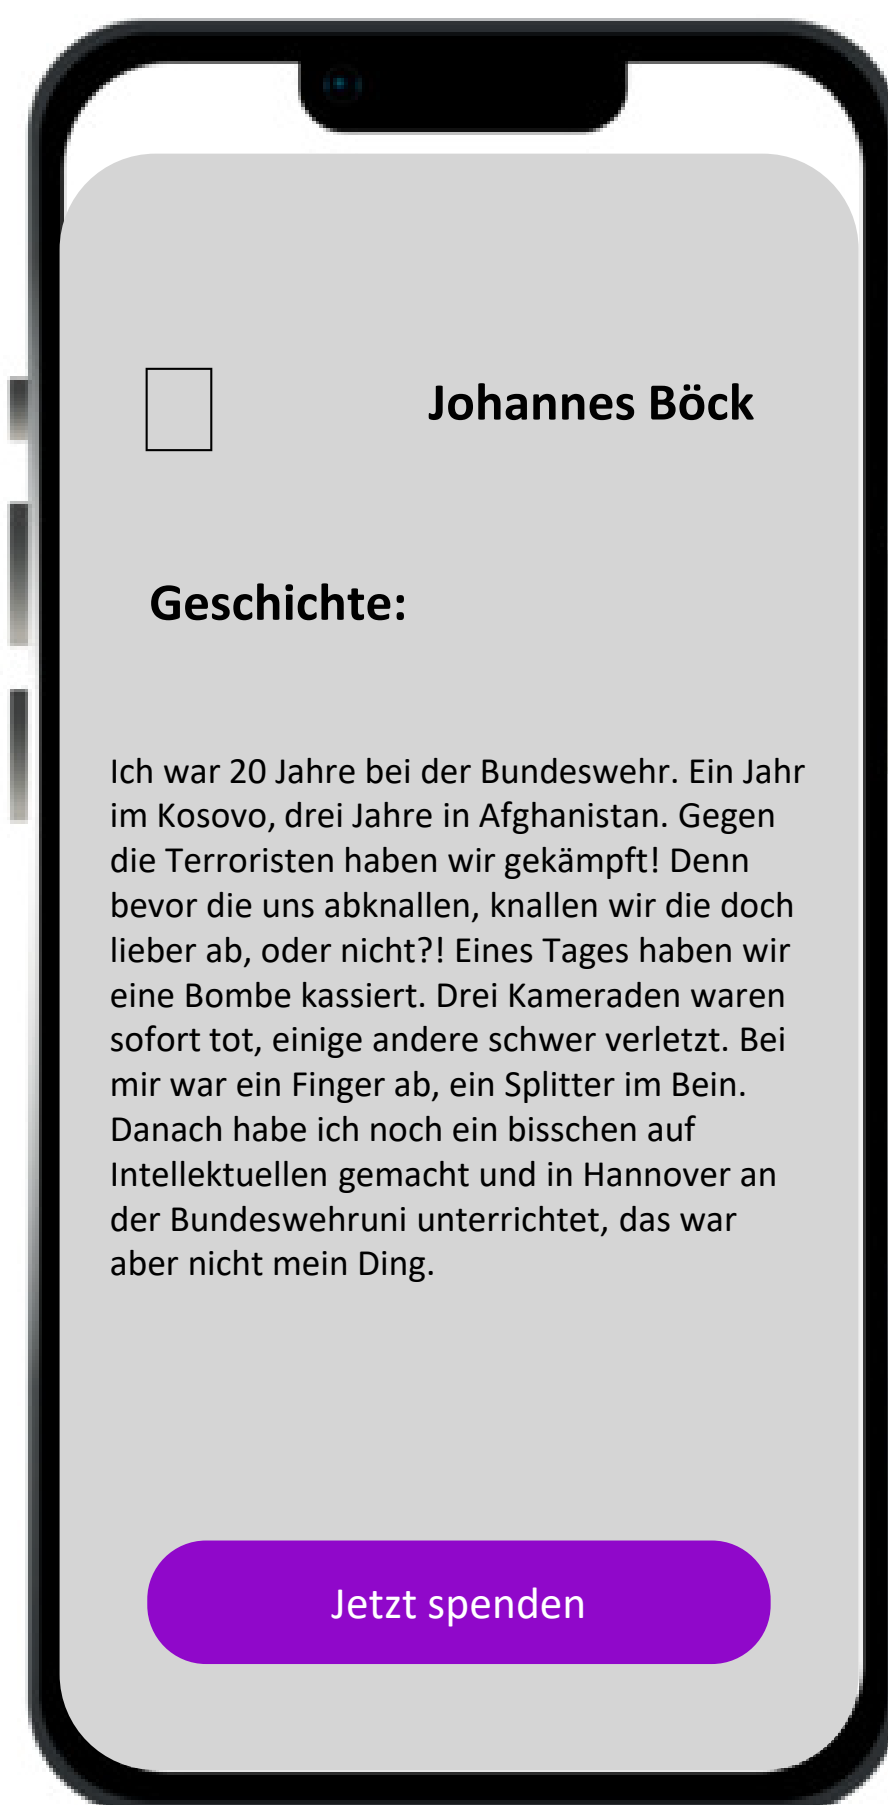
Johannes Böck

Geschichte:

Ich war 20 Jahre bei der Bundeswehr. Ein Jahr im Kosovo, drei Jahre in Afghanistan. Gegen die Terroristen haben wir gekämpft! Denn bevor die uns abknallen, knallen wir die doch lieber ab, oder nicht?! Eines Tages haben wir eine Bombe kassiert. Drei Kameraden waren sofort tot, einige andere schwer verletzt. Bei mir war ein Finger ab, ein Splitter im Bein. Danach habe ich noch ein bisschen auf Intellektuellen gemacht und in Hannover an der Bundeswehruni unterrichtet, das war aber nicht mein Ding.

Jetzt spenden